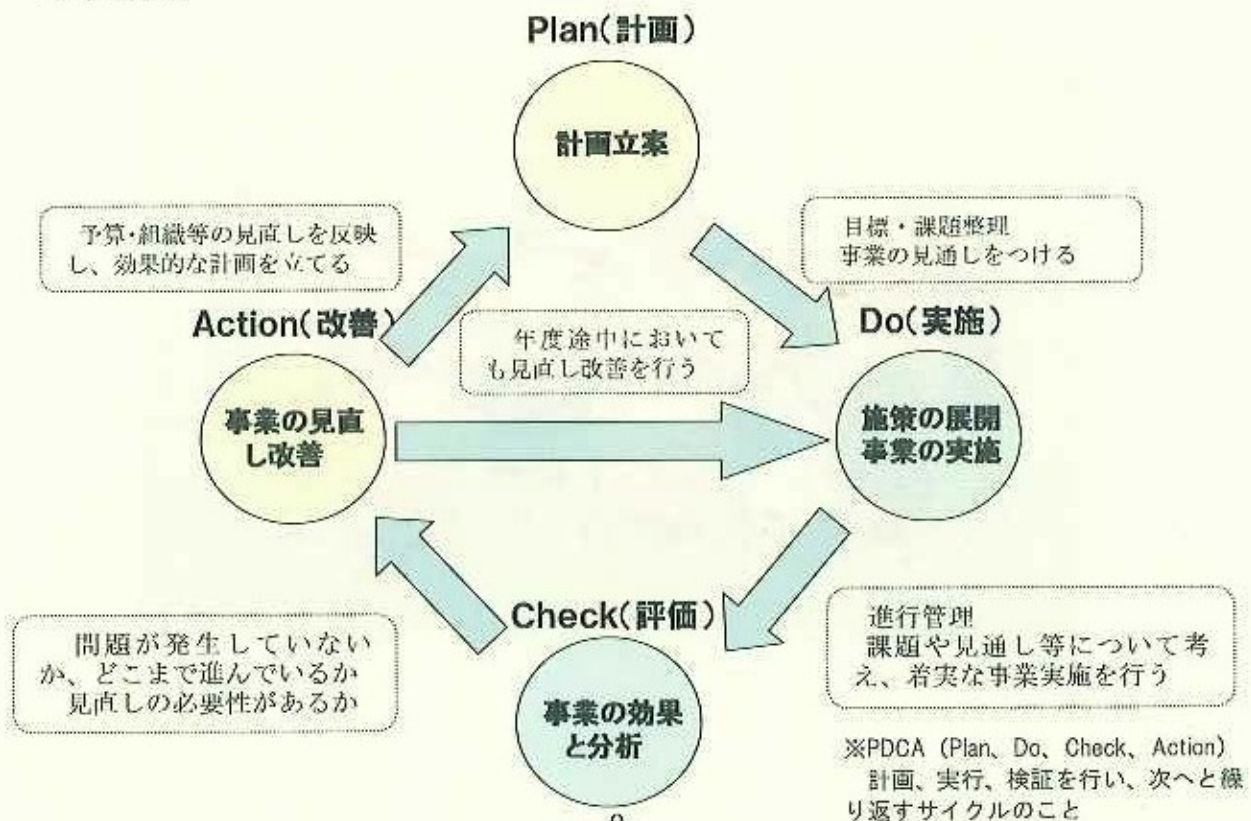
Plan(計画)

計画立案

予算・組織等の見直しを反映し、効果的な計画を立てる

目標・課題整理
事業の見通しをつける

Action(改善)

年度途中においても見直し改善を行う

Do(実施)

事業の見直し改善

施策の展開
事業の実施

問題が発生していないか、どこまで進んでいるか
見直しの必要性があるか

Check(評価)

進行管理
課題や見通し等について考え、着実な事業実施を行う

事業の効果と分析

※PDCA (Plan、Do、Check、Action)
計画、実行、検証を行い、次へと繰り返すサイクルのこと

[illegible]